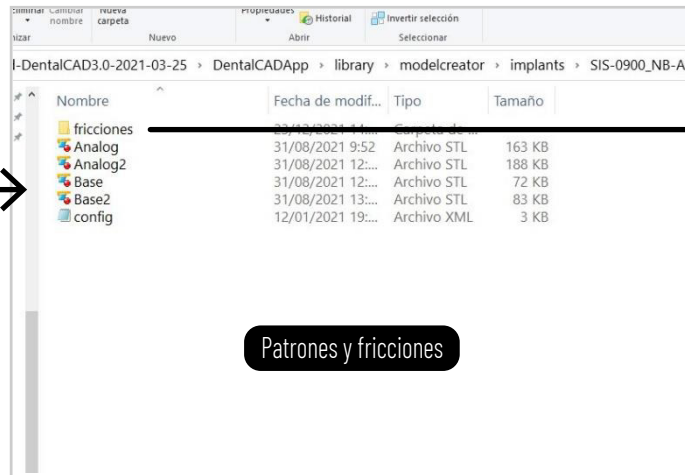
Eliminar Cambiar nombre Nueva carpeta Propiedades Historial Invertir selección
nizar Nuevo Abrir Seleccionar

l-DentalCAD3.0-2021-03-25 › DentalCADApp › library › modelcreator › implants › SIS-0900_NB-A

| Nombre | Fecha de modif... | Tipo | Tamaño |
|---|---|---|---|
| fricciones | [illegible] | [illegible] | |
| Analog | 31/08/2021 9:52 | Archivo STL | 163 KB |
| Analog2 | 31/08/2021 12:... | Archivo STL | 188 KB |
| Base | 31/08/2021 12:... | Archivo STL | 72 KB |
| Base2 | 31/08/2021 13:... | Archivo STL | 83 KB |
| config | 12/01/2021 19:... | Archivo XML | 3 KB |

Patrones y fricciones